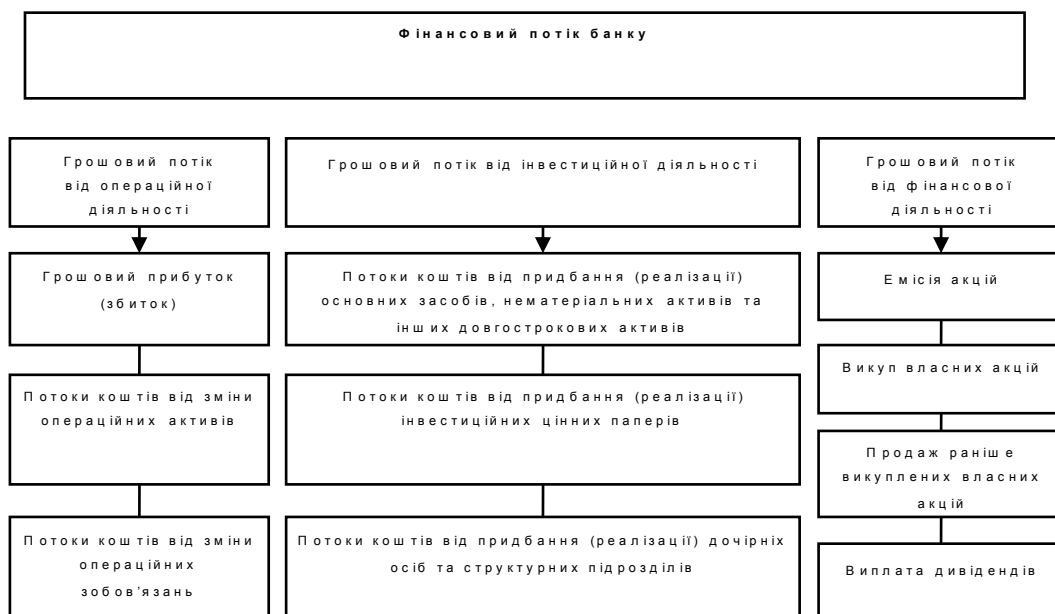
Фінансовий потік банку

Грошовий потік від операційної діяльності

Грошовий прибуток (збиток)

Потоки коштів від зміни операційних активів

Потоки коштів від зміни операційних зобов'язань

Грошовий потік від інвестиційної діяльності

Потоки коштів від придбання (реалізації) основних засобів, нематеріальних активів та інших довгострокових активів

Потоки коштів від придбання (реалізації) інвестиційних цінних паперів

Потоки коштів від придбання (реалізації) дочірніх осіб та структурних підрозділів

Грошовий потік від фінансової діяльності

Емісія акцій

Викуп власних акцій

Продаж раніше викуплених власних акцій

Виплата дивідендів